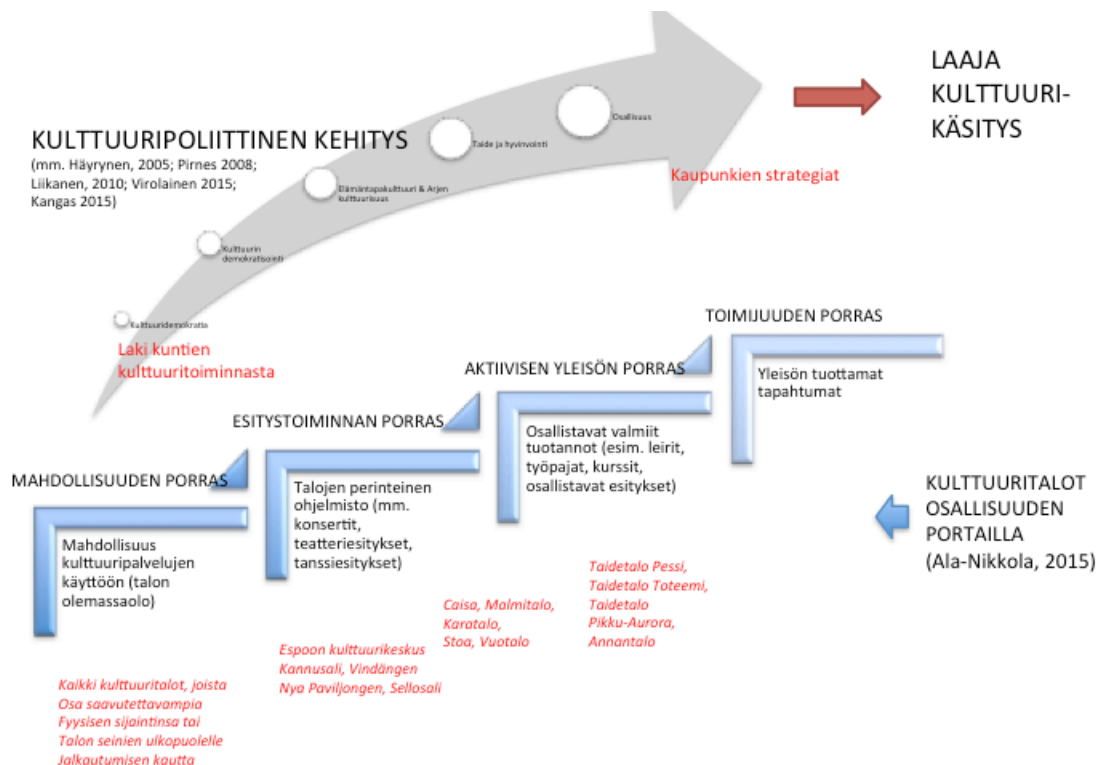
KULTTUURIPOLIITTINEN KEHITYS
(mm. Häyrynen, 2005; Pirnes 2008; Liikanen, 2010; Virolainen 2015; Kangas 2015)

Kulttuuridemokratia

Kulttuurin demokratisointi

Elämäntapakulttuuri & Arjen kulttuurisuus

Taide ja hyvinvointi

Osallisuus

LAAJA KULTTUURIKÄSITYS

Kaupunkien strategiat

Laki kuntien kulttuuritoiminnasta

TOIMIJUUDEN PORRAS

Yleisön tuottamat tapahtumat

AKTIIVISEN YLEISÖN PORRAS

Osallistavat valmiit tuotannot (esim. leirit, työpajat, kurssit, osallistavat esitykset)

ESITYSTOIMINNAN PORRAS

Talojen perinteinen ohjelmisto (mm. konsertit, teatteriesitykset, tanssiesitykset)

MAHDOLLISUUDEN PORRAS

Mahdollisuus kulttuuripalvelujen käyttöön (talon olemassaolo)

KULTTUURITALOT OSALLISUUDEN PORTAILLA
(Ala-Nikkola, 2015)

Taidetalo Pessi, Taidetalo Toteemi, Taidetalo Pikku-Aurora, Annantalo

Caisa, Malmitalo, Karatalo, Stoa, Vuotalo

Espoon kulttuurikeskus Kannusali, Vindängen Nya Paviljongen, Sellosali

Kaikki kulttuuritalot, joista Osa saavutettavampia Fyysisen sijaintinsa tai Talon seinien ulkopuolelle Jalkautumisen kautta